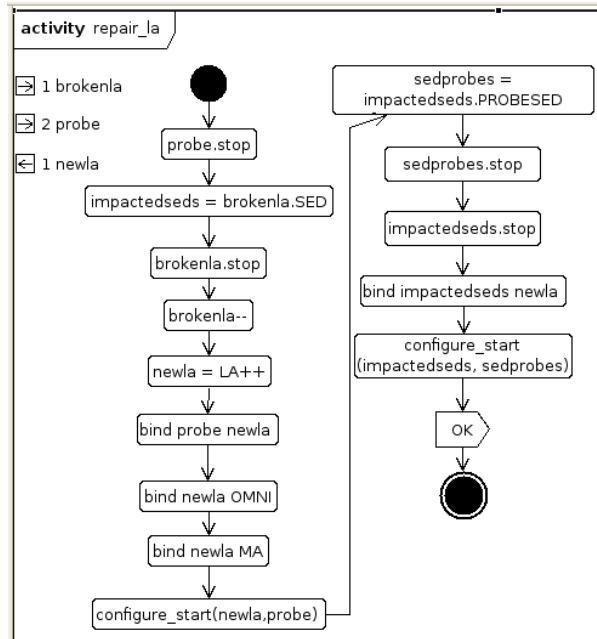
activity repair_la

1 brokenla

2 probe

1 newla

probe.stop

impactedseds = brokenla.SED

brokenla.stop

brokenla--

newla = LA++

bind probe newla

bind newla OMNI

bind newla MA

configure_start(newla,probe)

sedprobes = impactedseds.PROBESED

sedprobes.stop

impactedseds.stop

bind impactedseds newla

configure_start (impactedseds, sedprobes)

OK